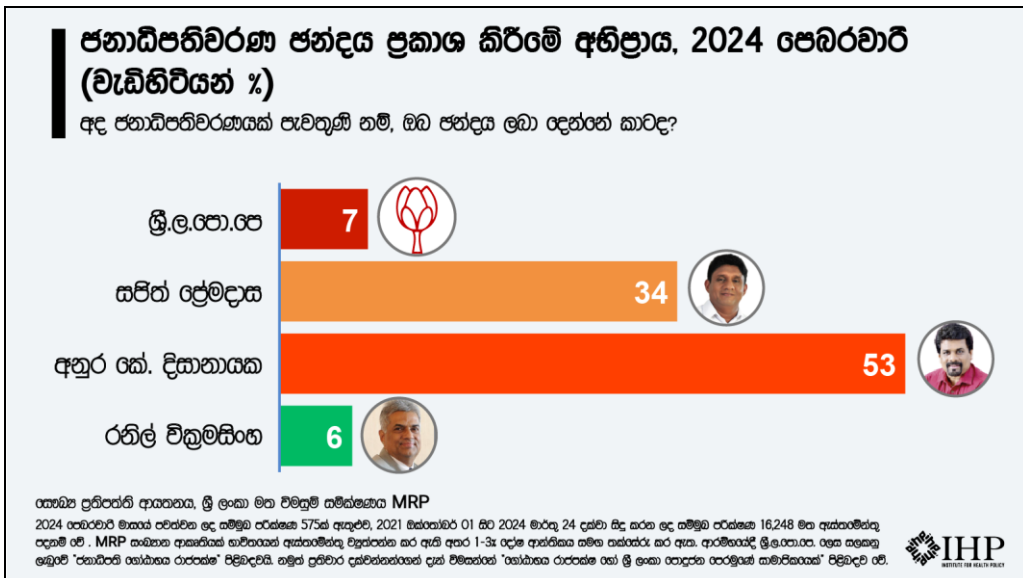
ජනාධිපතිවරණ ඡන්දය ප්‍රකාශ කිරීමේ අභිප්‍රාය, 2024 පෙබරවාරි (වැඩිහිටියන් %)

අද ජනාධිපතිවරණයක් පැවතුණි නම්, ඔබ ඡන්දය ලබා දෙන්නේ කාටද?

| | |
|---|---|
| ශ්‍රී.ල.පො.පෙ | 7 |
| සජිත් ප්‍රේමදාස | 34 |
| අනුර කේ. දිසානායක | 53 |
| රනිල් වික්‍රමසිංහ | 6 |

සෞඛ්‍ය ප්‍රතිපත්ති ආයතනය, ශ්‍රී ලංකා මත විමසුම් සමීක්ෂණය MRP

2024 පෙබරවාරි මාසයේ පවත්වන ලද සම්මුඛ පරීක්ෂණ 575ක් ඇතුළුව, 2021 ඔක්තෝබර් 01 සිට 2024 මාර්තු 24 දක්වා සිදු කරන ලද සම්මුඛ පරීක්ෂණ 16,248 මත ඇස්තමේන්තු පදනම් වේ . MRP සංඛ්‍යාන ආකෘතියක් භාවිතයෙන් ඇස්තමේන්තු ව්‍යුත්පන්න කර ඇති අතර 1-3% දෝෂ ආන්තිකය සමඟ සක්සේරු කර ඇත. ආරම්භයේදී ශ්‍රී.ල.පො.පෙ. ලෙස සලකනු ලැබුවේ "ජනාධිපති ගෝඨාභය රාජපක්ෂ" පිළිබඳවයි. නමුත් ප්‍රතිචාර දක්වන්නන්ගෙන් දැන් විමසන්නේ "ගෝඨාභය රාජපක්ෂ හෝ ශ්‍රී ලංකා පොදුජන පෙරමුණේ සාමාජිකයෙක්" පිළිබඳව වේ.

IHP INSTITUTE FOR HEALTH POLICY